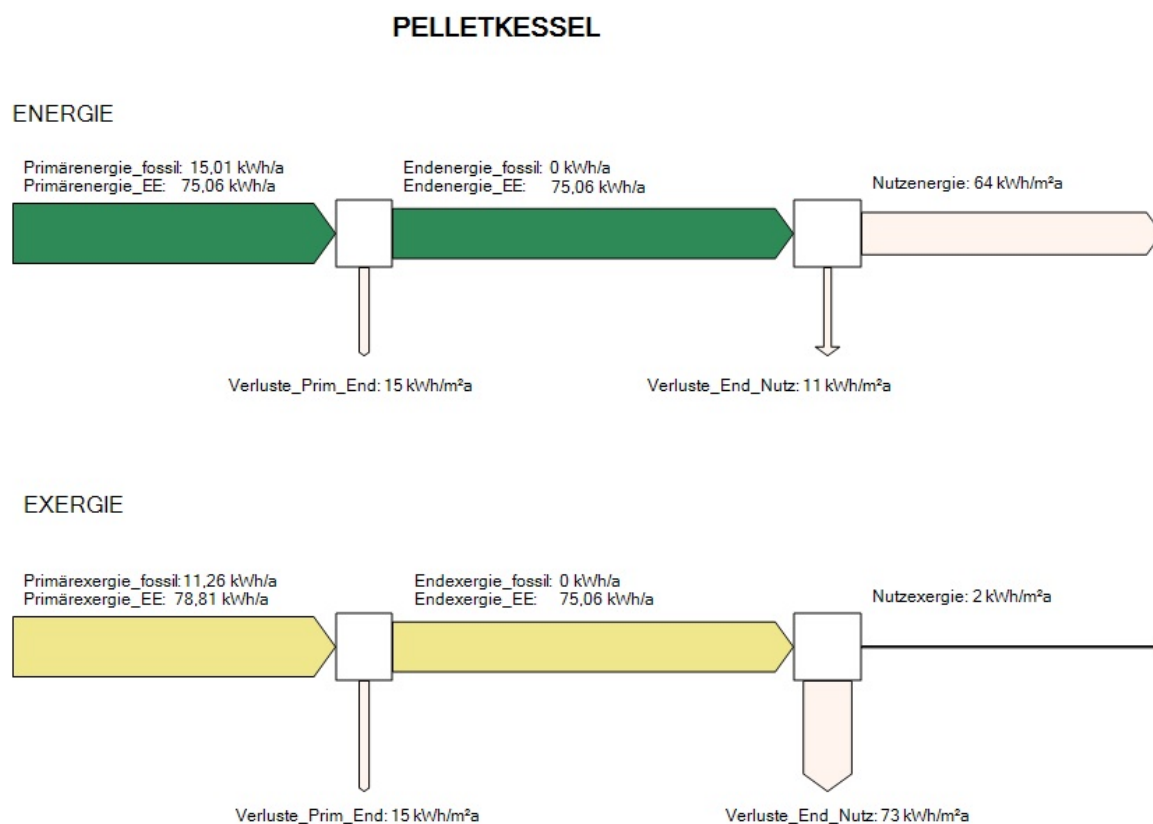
PELLETKESSEL

ENERGIE

Primärenergie_fossil: 15,01 kWh/a
Primärenergie_EE: 75,06 kWh/a

Endenergie_fossil: 0 kWh/a
Endenergie_EE: 75,06 kWh/a

Nutzenergie: 64 kWh/m²a

Verluste_Prim_End: 15 kWh/m²a

Verluste_End_Nutz: 11 kWh/m²a

EXERGIE

Primärexergie_fossil: 11,26 kWh/a
Primärexergie_EE: 78,81 kWh/a

Endexergie_fossil: 0 kWh/a
Endexergie_EE: 75,06 kWh/a

Nutzexergie: 2 kWh/m²a

Verluste_Prim_End: 15 kWh/m²a

Verluste_End_Nutz: 73 kWh/m²a